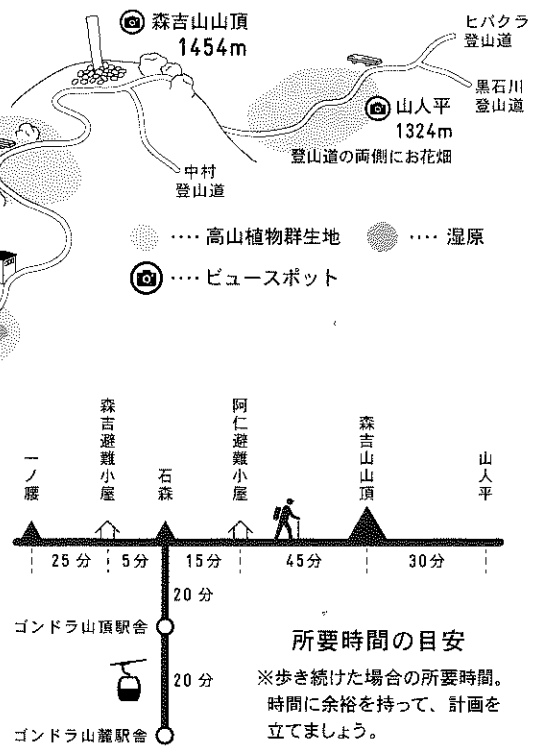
森吉山山頂
1454m

ヒバクラ
登山道

黒石川
登山道

山人平
1324m
登山道の両側にお花畑

中村
登山道

…． 高山植物群生地 …． 湿原

…．ビュースポット

一ノ腰

森吉避難小屋

石森

阿仁避難小屋

森吉山山頂

山人平

25分 5分 15分 45分 30分

20分

ゴンドラ山頂駅舎

20分

ゴンドラ山麓駅舎

所要時間の目安

※歩き続けた場合の所要時間。時間に余裕を持って、計画を立てましょう。